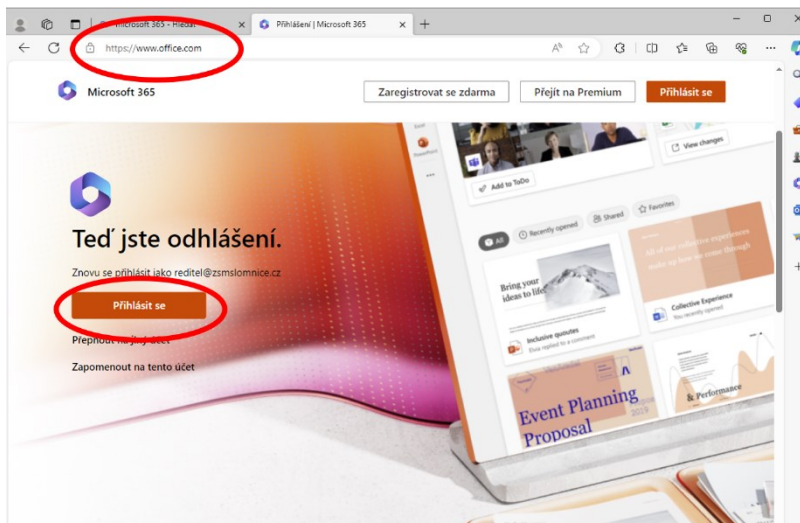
Microsoft 365 - Hledat
Přihlášení | Microsoft 365
https://www.office.com

Microsoft 365
Zaregistrovat se zdarma
Přejít na Premium
Přihlásit se

Teď jste odhlášení.

Znovu se přihlásit jako reditel@zsmslomnice.cz

Přihlásit se

Přepnout na jiný účet

Zapomenout na tento účet

Add to ToDo
View changes
All
Recently opened
Shared
Favorites
Bring your ideas to life
Inclusive quotes
Collective Experience
You recently opened
Event Planning Proposal
& Performance